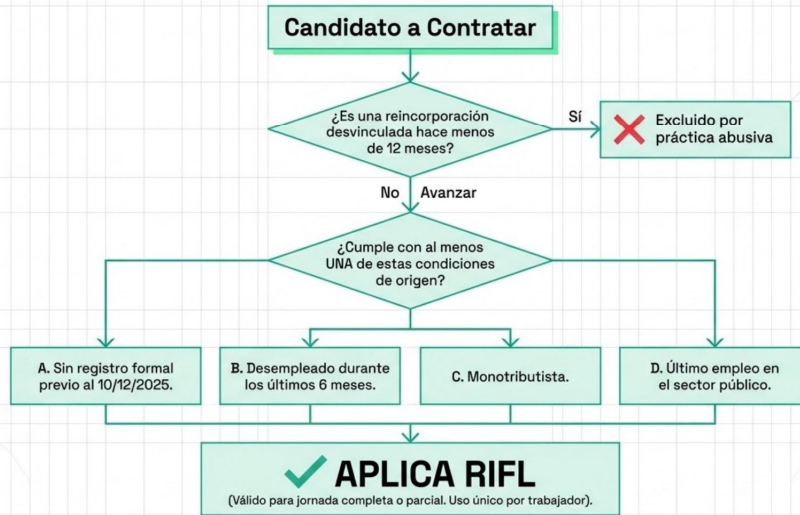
Candidato a Contratar

¿Es una reincorporación desvinculada hace menos de 12 meses?

Sí

Excluido por práctica abusiva

No Avanzar

¿Cumple con al menos UNA de estas condiciones de origen?

A. Sin registro formal previo al 10/12/2025.

B. Desempleado durante los últimos 6 meses.

C. Monotributista.

D. Último empleo en el sector público.

APLICA RIFL

(Válido para jornada completa o parcial. Uso único por trabajador).